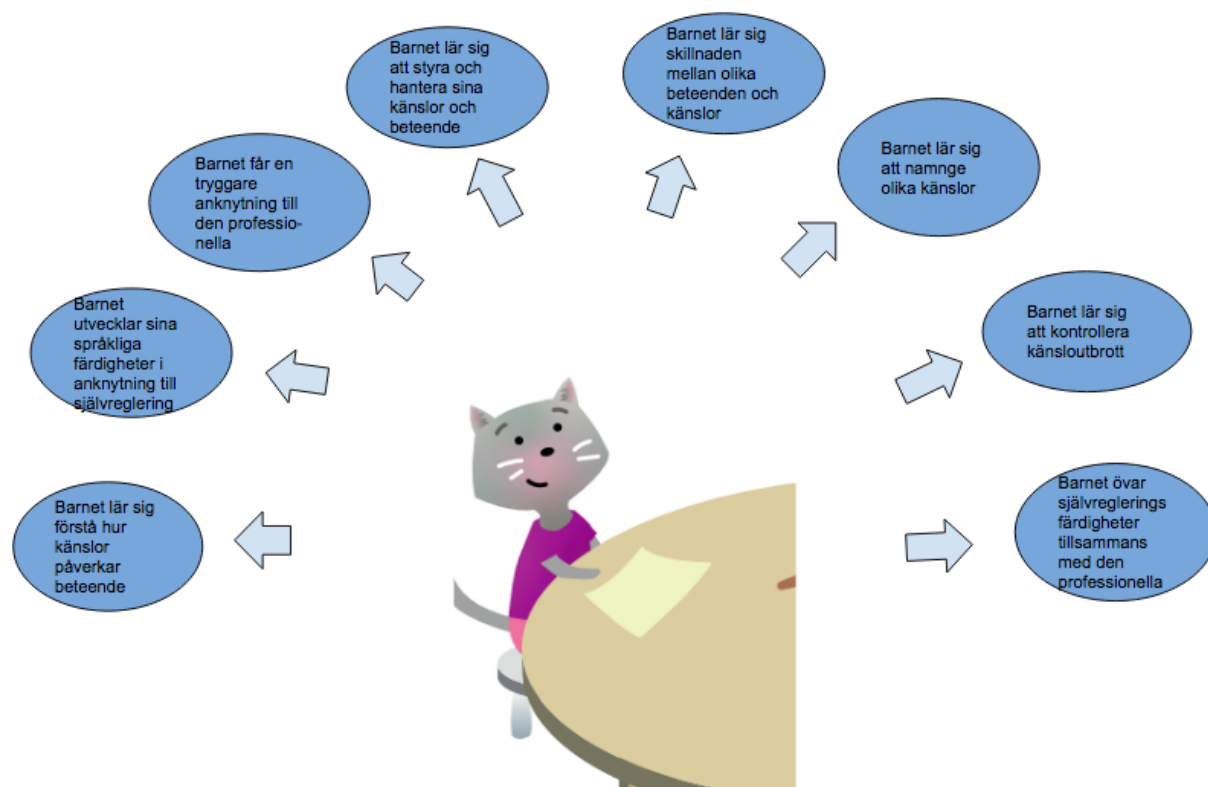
Barnet lär sig att styra och hantera sina känslor och beteende

Barnet lär sig skillnaden mellan olika beteenden och känslor

Barnet får en tryggare anknytning till den professionella

Barnet lär sig att namnge olika känslor

Barnet utvecklar sina språkliga färdigheter i anknytning till självreglering

Barnet lär sig att kontrollera känsloutbrott

Barnet lär sig förstå hur känslor påverkar beteende

Barnet övar självreglerings färdigheter tillsammans med den professionella